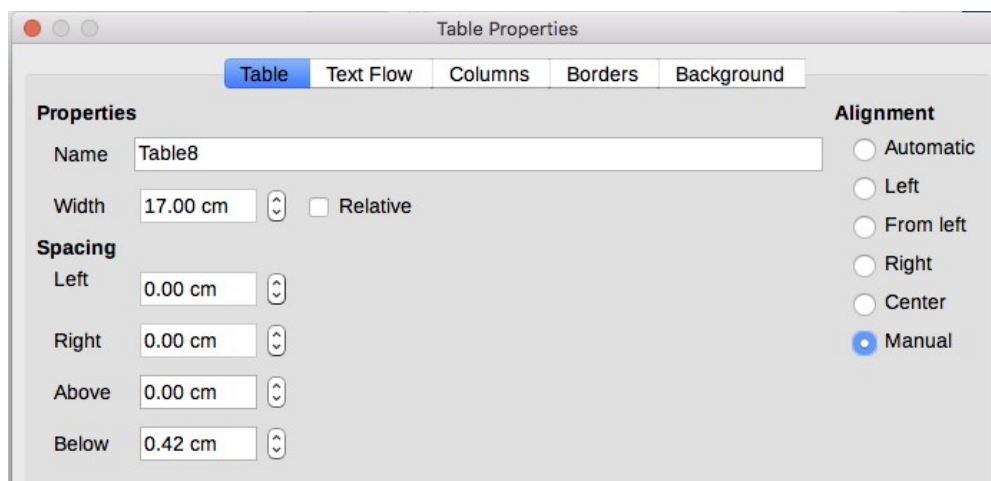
Table Properties

Table | Text Flow | Columns | Borders | Background

Properties

Name Table8

Width 17.00 cm Relative

Spacing

Left 0.00 cm

Right 0.00 cm

Above 0.00 cm

Below 0.42 cm

Alignment

Automatic

Left

From left

Right

Center

Manual